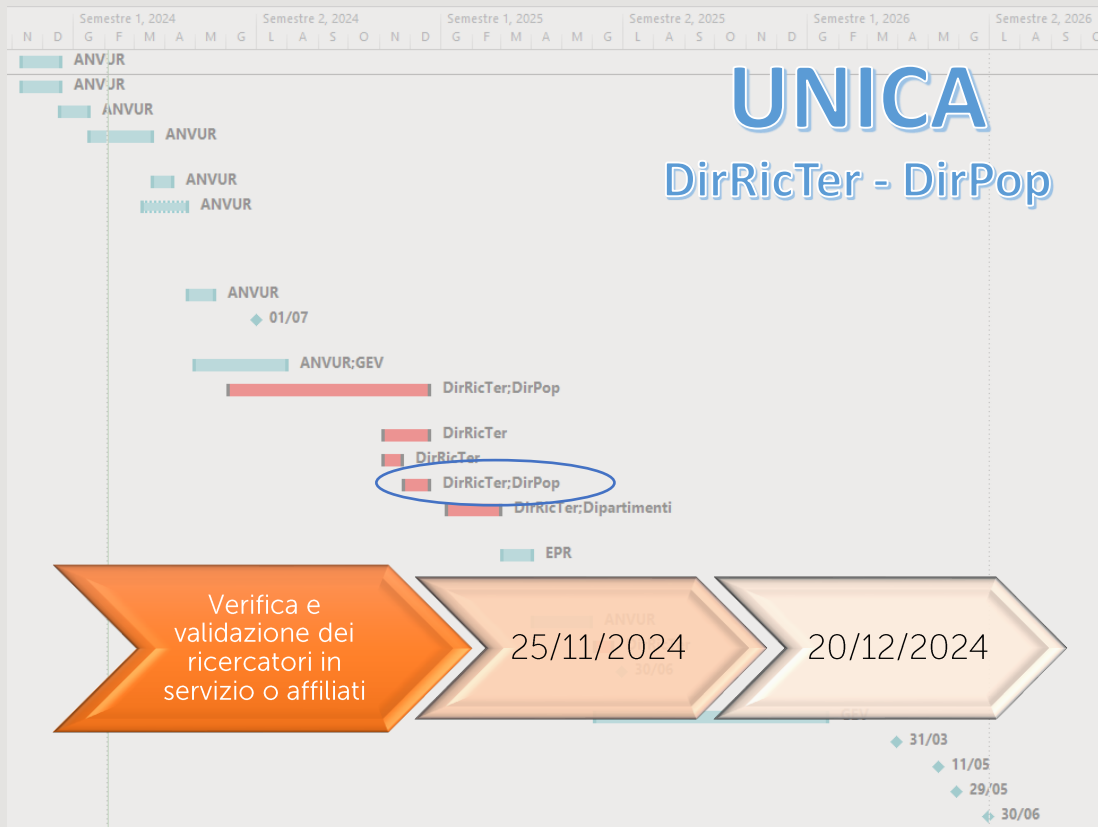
Semestre 1, 2024 | Semestre 2, 2024 | Semestre 1, 2025 | Semestre 2, 2025 | Semestre 1, 2026 | Semestre 2, 2026

N D G F M A M G L A S O N D G F M A M G L A S O N D G F M A M G L A S O

ANVUR
ANVUR
ANVUR
ANVUR
ANVUR
ANVUR
ANVUR
01/07
ANVUR;GEV
DirRicTer;DirPop
DirRicTer
DirRicTer
DirRicTer;DirPop
DirRicTer;Dipartimenti
EPR
ANVUR
30/06
GEV
31/03
11/05
29/05
30/06

UNICA
DirRicTer - DirPop

Verifica e validazione dei ricercatori in servizio o affiliati

25/11/2024

20/12/2024